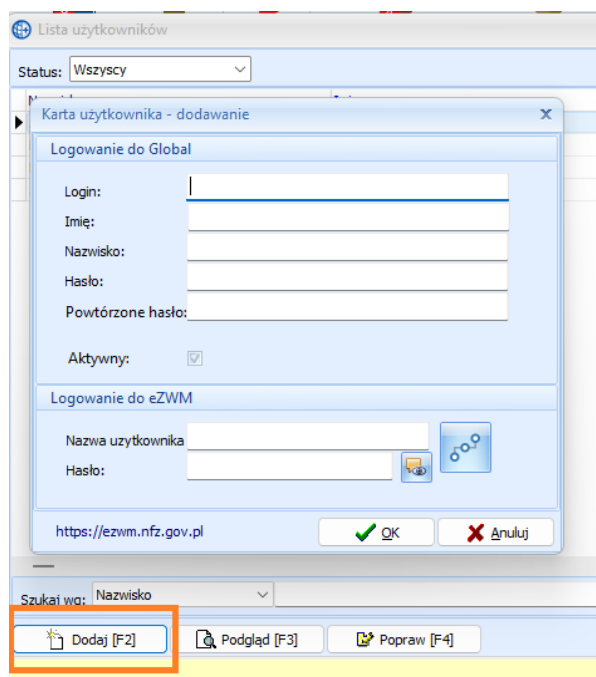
Lista użytkowników

Status: Wszyscy

Karta użytkownika - dodawanie

Logowanie do Global

Login:

Imię:

Nazwisko:

Hasło:

Powtórzone hasło:

Aktywny:

Logowanie do eZWM

Nazwa uzytkownika

Hasło:

https://ezwm.nfz.gov.pl

OK

Anuluj

Szukaj wg: Nazwisko

Dodaj [F2]

Podgląd [F3]

Popraw [F4]